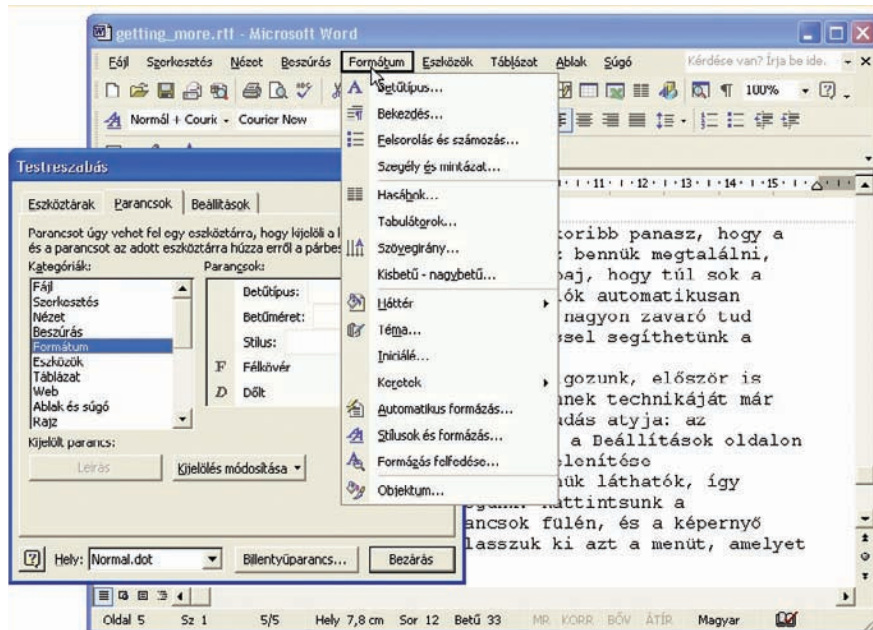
getting_more.rtf - Microsoft Word

Fájl Szerkesztés Nézet Beszúrás Formátum Eszközök Táblázat Ablak Súgó

Kérdése van? Írja be ide.

Normál + Couri Courier New

100%

Testreszabás

Eszköztárak Parancsok Beállítások

Parancsot úgy vehet fel egy eszköztárra, hogy kijelöli a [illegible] és a parancsot az adott eszköztárra húzza erről a párbes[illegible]

Kategóriák:

Fájl
Szerkesztés
Nézet
Beszúrás
Formátum
Eszközök
Táblázat
Web
Ablak és súgó
Rajz

Parancsok:

Betűtípus:
Betűméret:
Stílus:
F Félkövér
D Dőlt

Kijelölt parancs:

Leírás

Kijelölés módosítása

Hely: Normal.dot

Billentyűparancs...

Bezárás

Betűtípus...
Bekezdés...
Felsorolás és számozás...
Szegély és mintázat...
Hasábok...
Tabulátorok...
Szövegirány...
Kisbetű - nagybetű...
Háttér
Téma...
Iniciálé...
Keretek
Automatikus formázás...
Stílusok és formázás...
Formázás felfedése...
Objektum...

11 12 13 14 15

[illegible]oribb panasz, hogy a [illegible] bennük megtalálni, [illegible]baj, hogy túl sok a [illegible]ók automatikusan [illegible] nagyon zavaró tud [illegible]sel segíthetünk a

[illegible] gozunk, először is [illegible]nek technikáját már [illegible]dás atyja: az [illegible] a Deállítások oldalon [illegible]elonítóse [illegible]ük láthatók, így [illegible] kattintsunk a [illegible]ancsok fülén, és a képernyő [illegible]lasszuk ki azt a menüt, amelyet

Oldal 5 Sz 1 5/5 Hely 7,8 cm Sor 12 Betű 33 MR KORR BŐV ÁTÍR Magyar